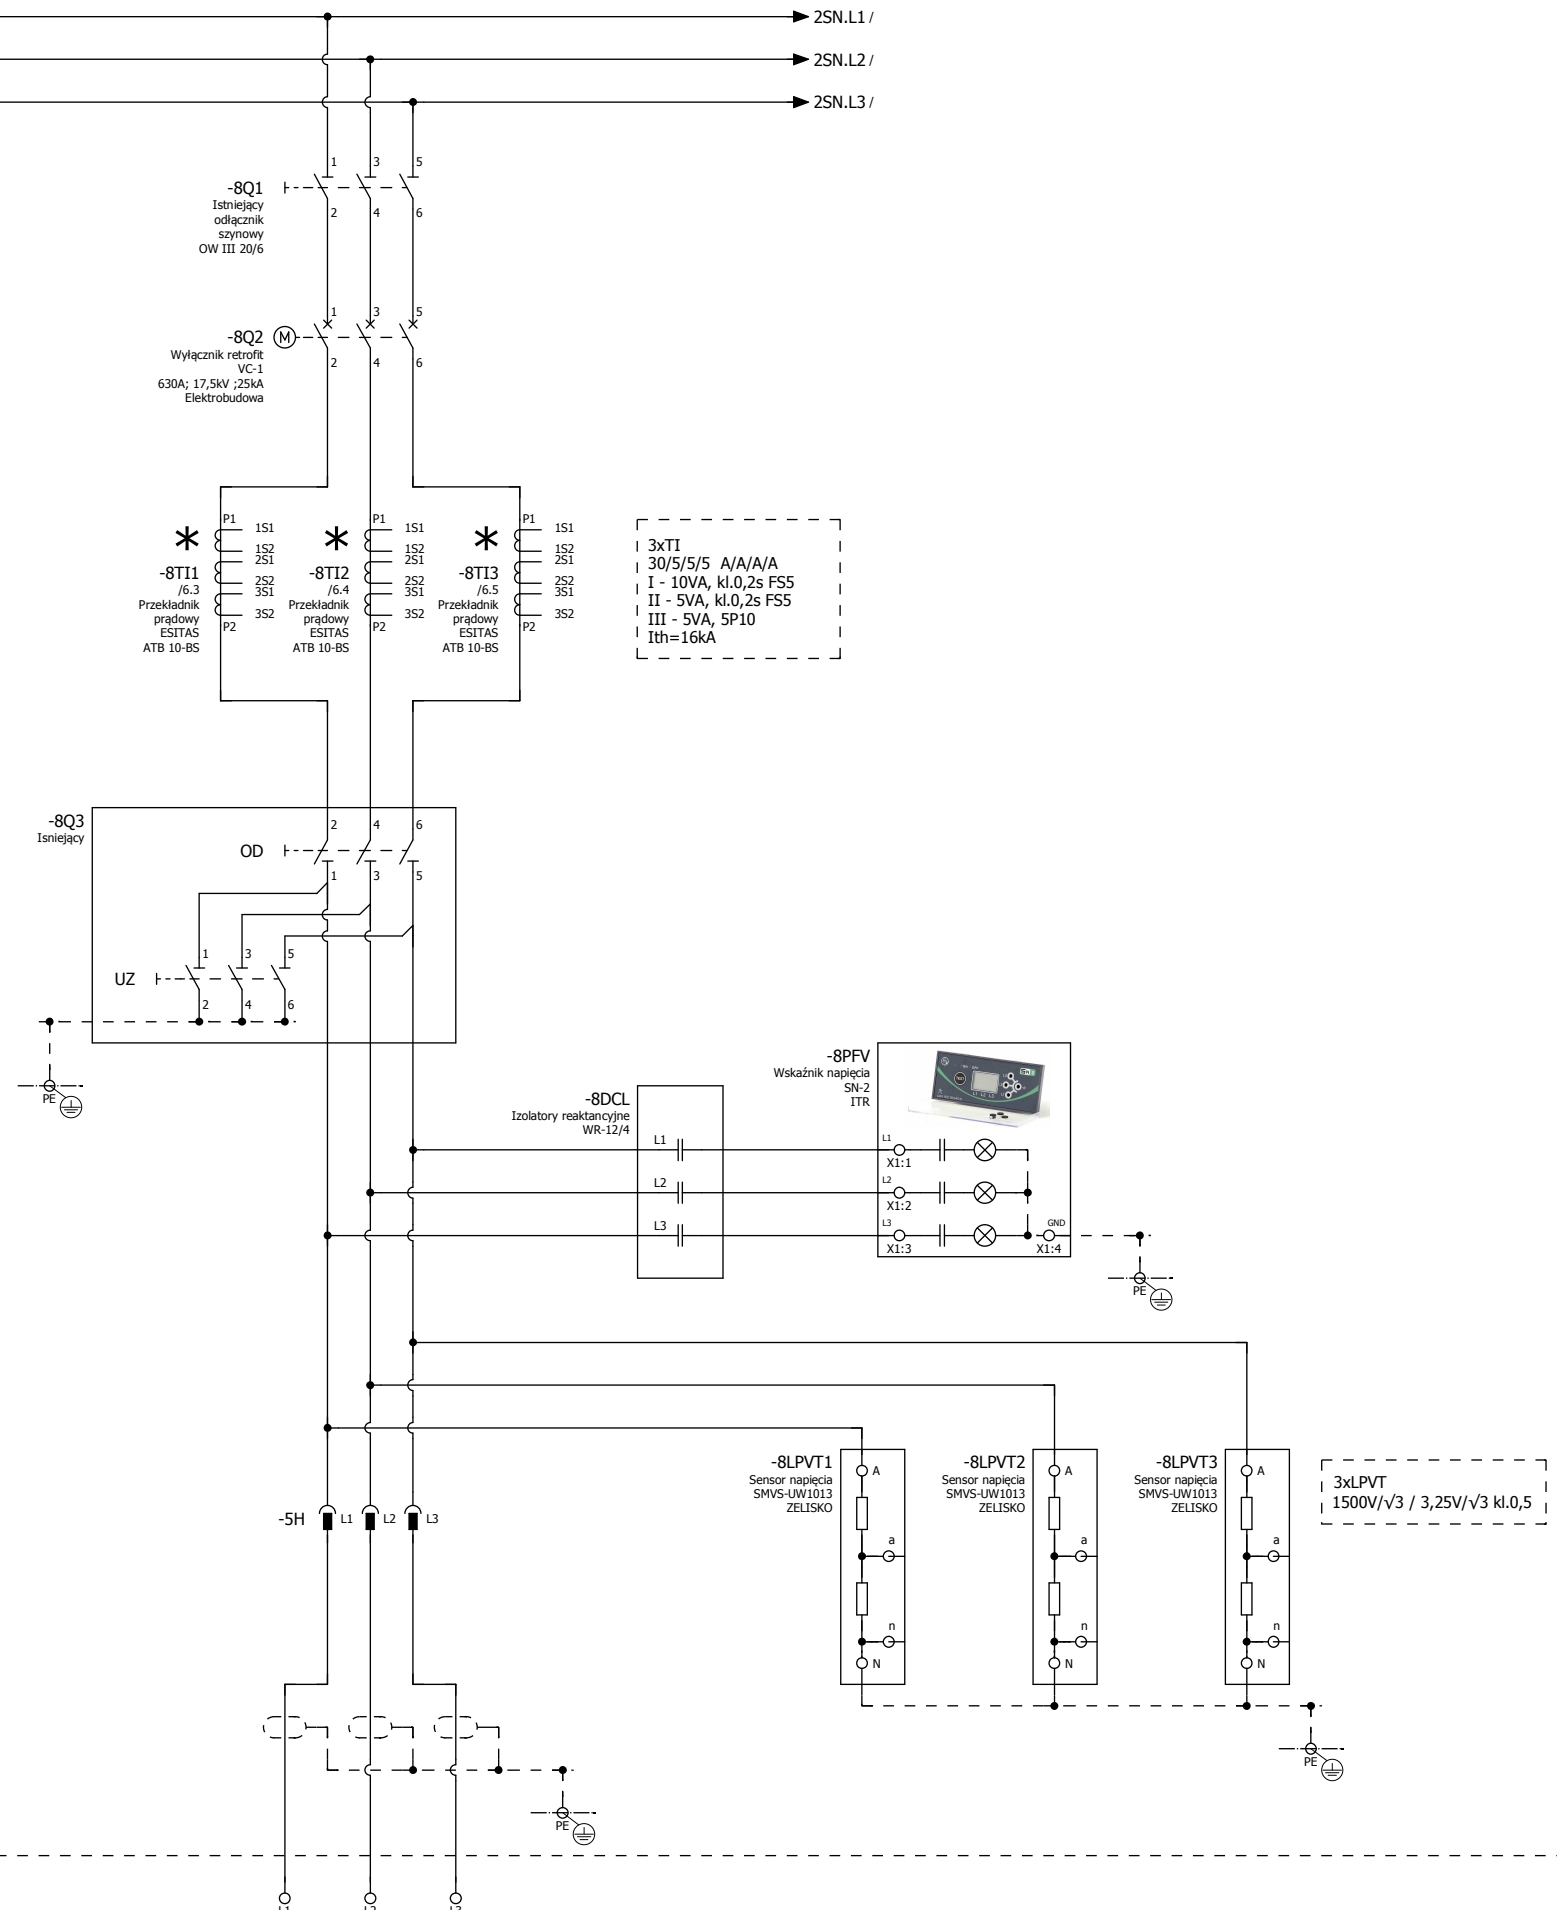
2SN.L1 /
2SN.L2 /
2SN.L3 /

1 3 5
-8Q1
Istniejący odłącznik szynowy OW III 20/6
2 4 6

1 3 5
-8Q2 M
Wyłącznik retrofit VC-1 630A; 17,5kV ;25kA Elektrobudowa
2 4 6

P1 1S1 1S2 2S1 2S2 3S1 3S2 P2
-8TI1 /6.3 Przekładnik prądowy ESITAS ATB 10-BS
P1 1S1 1S2 2S1 2S2 3S1 3S2 P2
-8TI2 /6.4 Przekładnik prądowy ESITAS ATB 10-BS
P1 1S1 1S2 2S1 2S2 3S1 3S2 P2
-8TI3 /6.5 Przekładnik prądowy ESITAS ATB 10-BS

3xTI
30/5/5/5 A/A/A/A
I - 10VA, kl.0,2s FS5
II - 5VA, kl.0,2s FS5
III - 5VA, 5P10
Ith=16kA

-8Q3
Isniejący
2 4 6
OD
1 3 5
1 3 5
UZ
2 4 6
PE

-8PFV
Wskaźnik napięcia SN-2 ITR

-8DCL
Izolatory reaktancyjne WR-12/4
L1
L2
L3

L1 X1:1
L2 X1:2
L3 X1:3
GND X1:4
PE

-8LPVT1
Sensor napięcia SMVS-UW1013 ZELISKO
A a n N
-8LPVT2
Sensor napięcia SMVS-UW1013 ZELISKO
A a n N
-8LPVT3
Sensor napięcia SMVS-UW1013 ZELISKO
A a n N

3xLPVT
1500V/√3 / 3,25V/√3 kl.0,5

-5H L1 L2 L3

PE
PE

L1 L2 L3